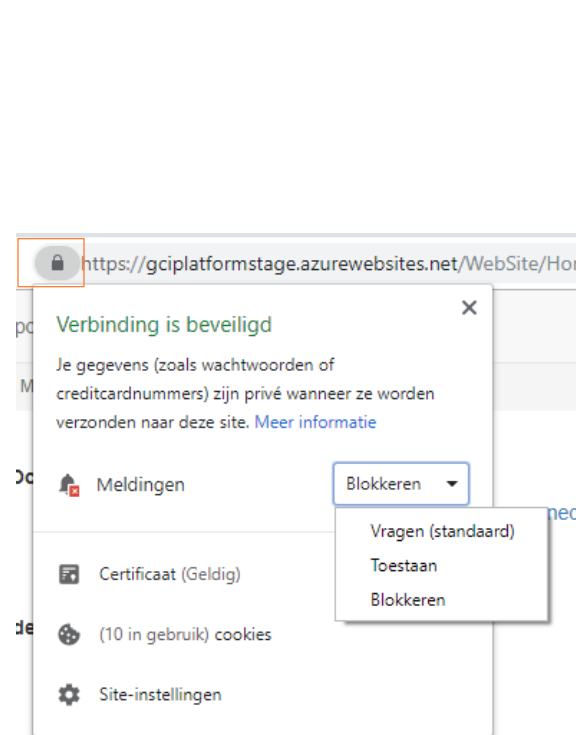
https://gciplatformstage.azurewebsites.net/WebSite/Hor

×

Verbinding is beveiligd

Je gegevens (zoals wachtwoorden of creditcardnummers) zijn privé wanneer ze worden verzonden naar deze site. Meer informatie

Meldingen

Blokkeren

Vragen (standaard)

Toestaan

Blokkeren

Certificaat (Geldig)

(10 in gebruik) cookies

Site-instellingen